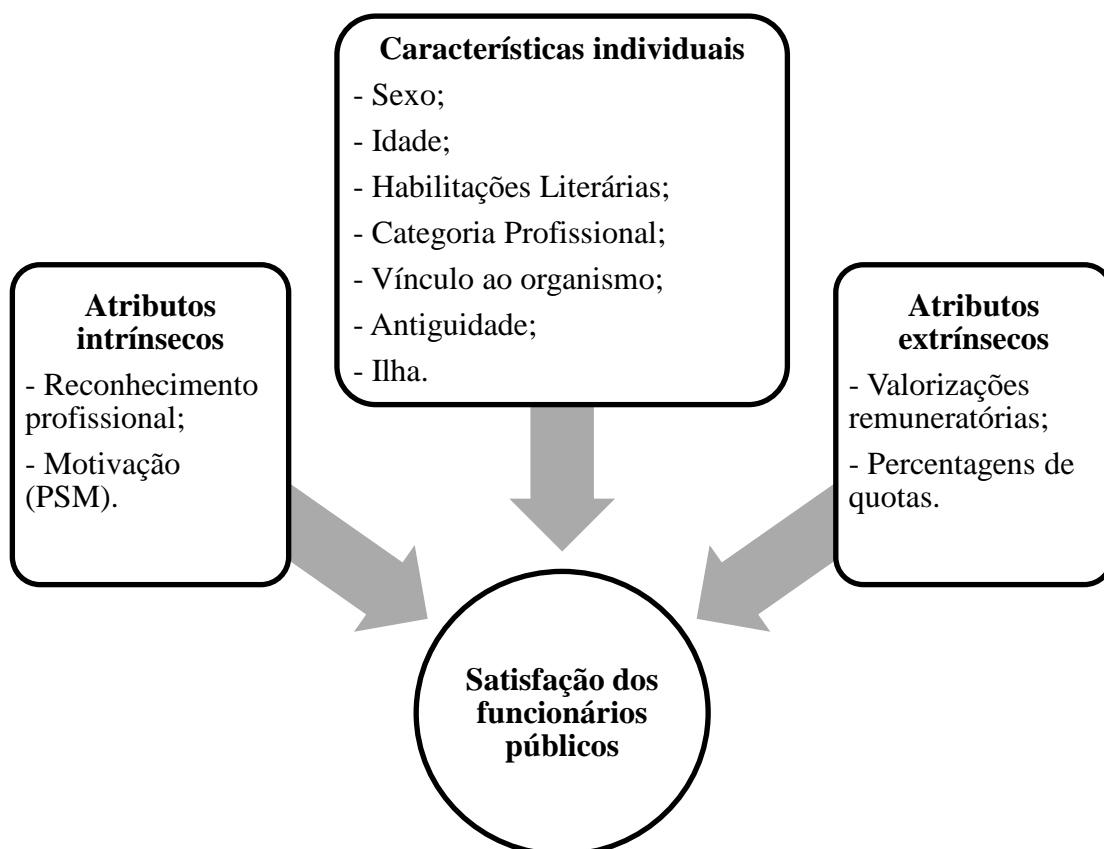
Características individuais
- Sexo;
- Idade;
- Habilitações Literárias;
- Categoria Profissional;
- Vínculo ao organismo;
- Antiguidade;
- Ilha.

Atributos intrínsecos
- Reconhecimento profissional;
- Motivação (PSM).

Atributos extrínsecos
- Valorizações remuneratórias;
- Percentagens de quotas.

Satisfação dos funcionários públicos